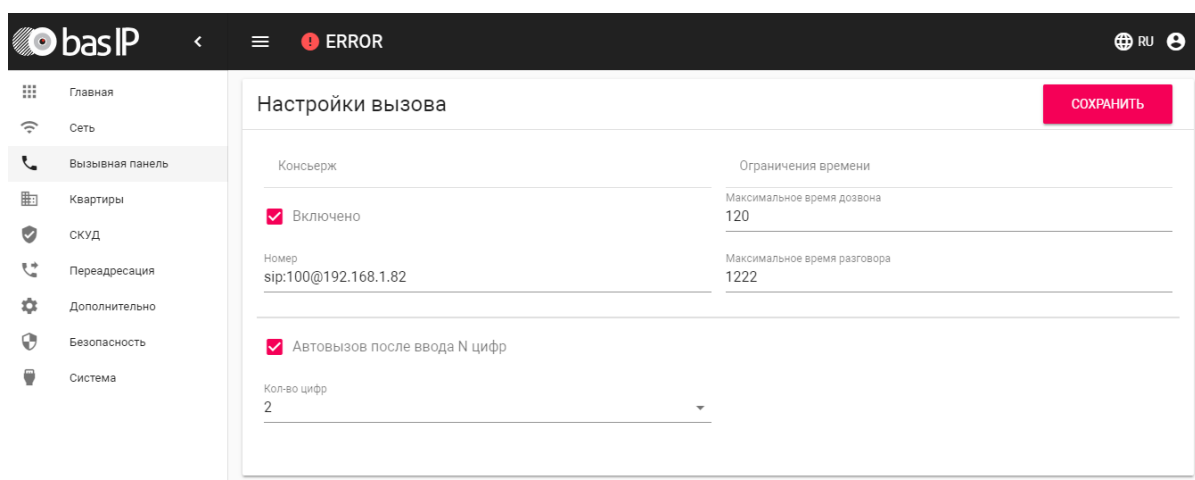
bas IP

ERROR

RU

Главная
Сеть
Вызывная панель
Квартиры
СКУД
Переадресация
Дополнительно
Безопасность
Система

Настройки вызова

СОХРАНИТЬ

Консьерж

Включено

Номер
sip:100@192.168.1.82

Ограничения времени

Максимальное время дозвона
120

Максимальное время разговора
1222

Автовызов после ввода N цифр

Кол-во цифр
2